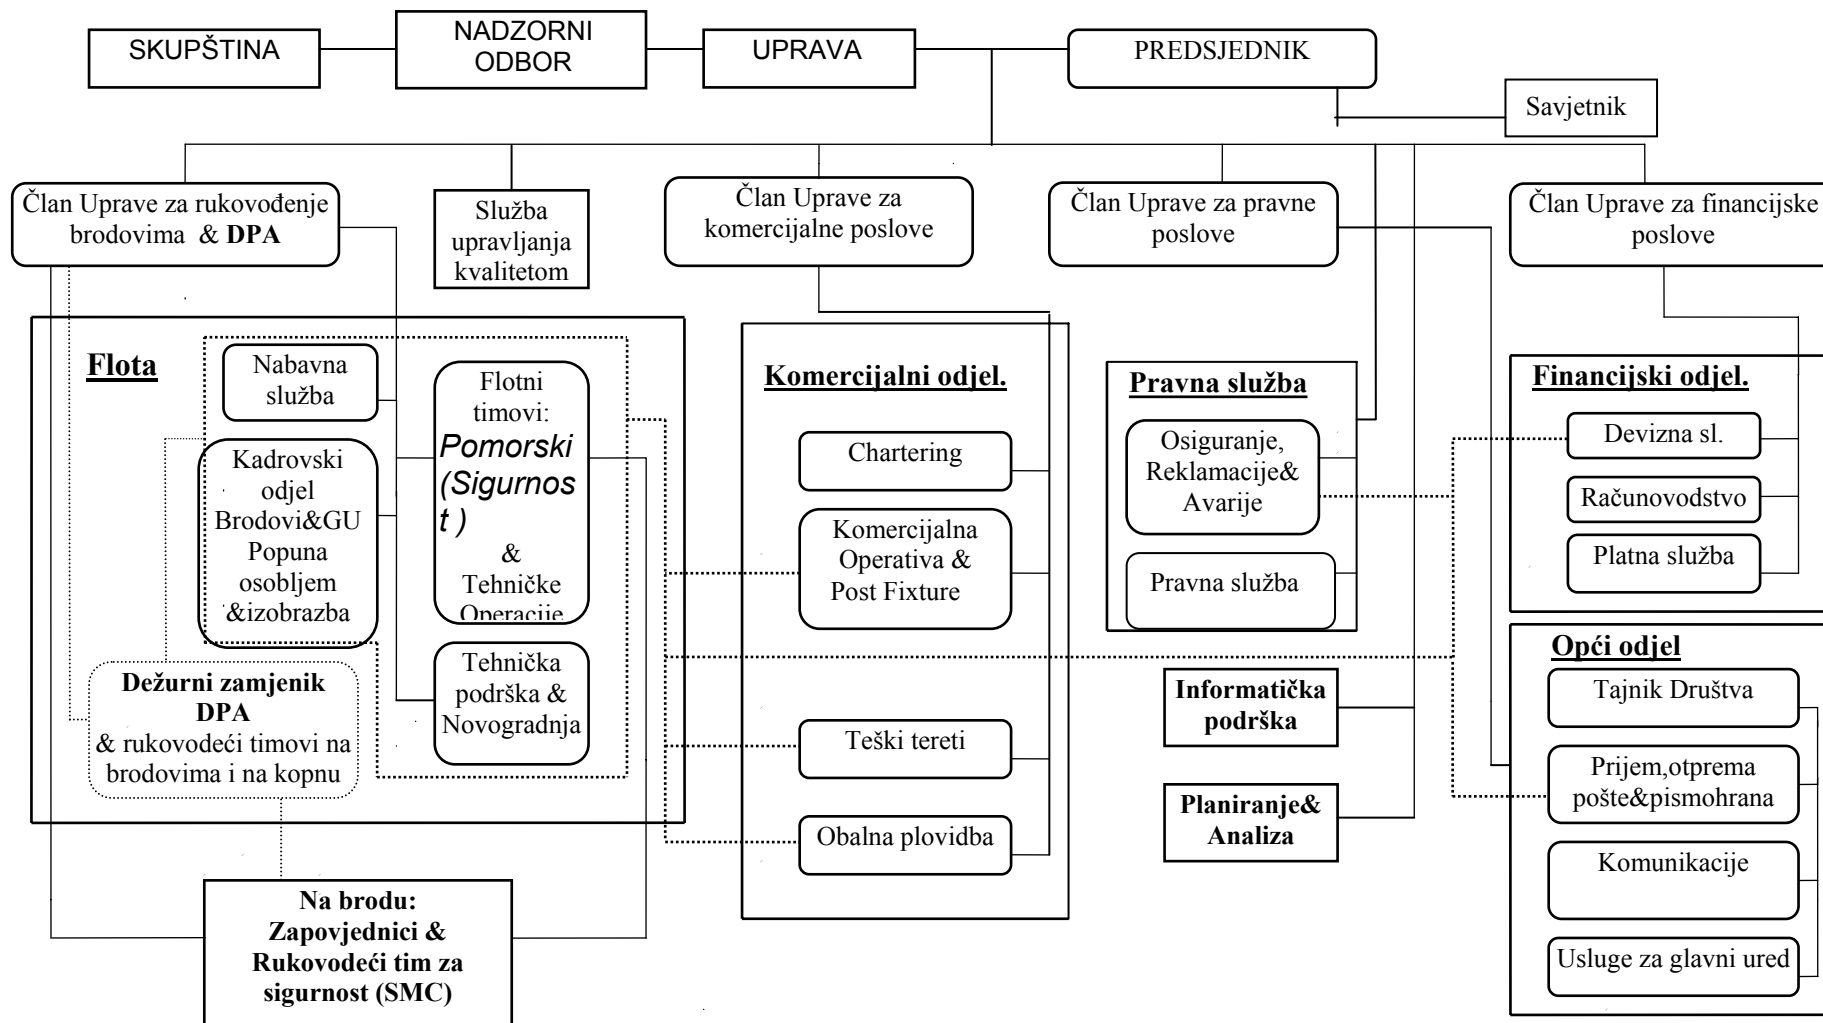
SKUPŠTINA

NADZORNI ODBOR

UPRAVA

PREDSJEDNIK

Savjetnik

Član Uprave za rukovođenje brodovima & **DPA**

Služba upravljanja kvalitetom

Član Uprave za komercijalne poslove

Član Uprave za pravne poslove

Član Uprave za financijske poslove

**Flota**

Nabavna služba

Kadrovski odjel Brodovi&GU Popuna osobljem &izobrazba

Flotni timovi: *Pomorski (Sigurnos t )* & Tehničke Operacije

Tehnička podrška & Novogradnja

**Dežurni zamjenik DPA** & rukovodeći timovi na brodovima i na kopnu

**Na brodu: Zapovjednici & Rukovodeći tim za sigurnost (SMC)**

**Komercijalni odjel.**

Chartering

Komercijalna Operativa & Post Fixture

Teški tereti

Obalna plovidba

**Pravna služba**

Osiguranje, Reklamacije& Avarije

Pravna služba

**Informatička podrška**

**Planiranje& Analiza**

**Financijski odjel.**

Devizna sl.

Računovodstvo

Platna služba

**Opći odjel**

Tajnik Društva

Prijem,otprema pošte&pismohrana

Komunikacije

Usluge za glavni ured